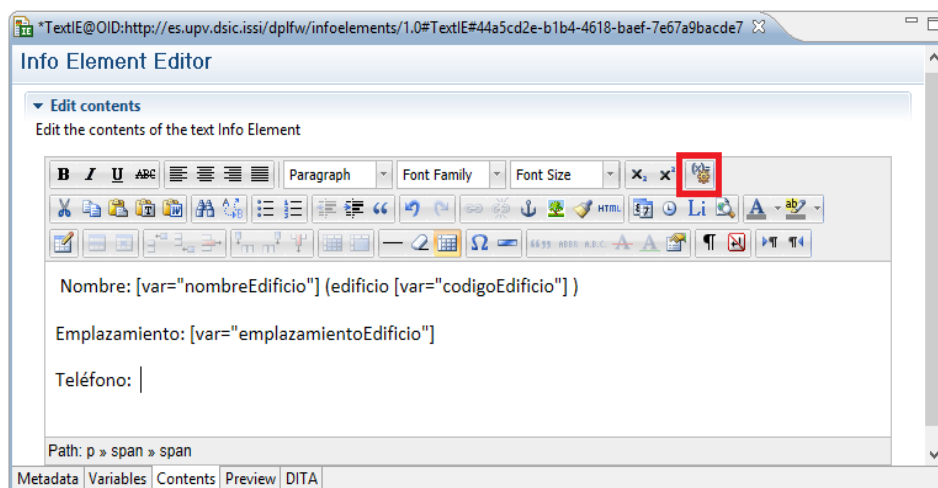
*TextIE@OID:http://es.upv.dsic.issi/dplfw/infoelements/1.0#TextIE#44a5cd2e-b1b4-4618-baef-7e67a9bacde7

Info Element Editor

Edit contents

Edit the contents of the text Info Element

B I U ABC Paragraph Font Family Font Size $x_2$ $x^2$

HTML Li A

Ω

¶

Nombre: [var="nombreEdificio"] (edificio [var="codigoEdificio"] )

Emplazamiento: [var="emplazamientoEdificio"]

Teléfono:

Path: p » span » span

Metadata | Variables | Contents | Preview | DITA